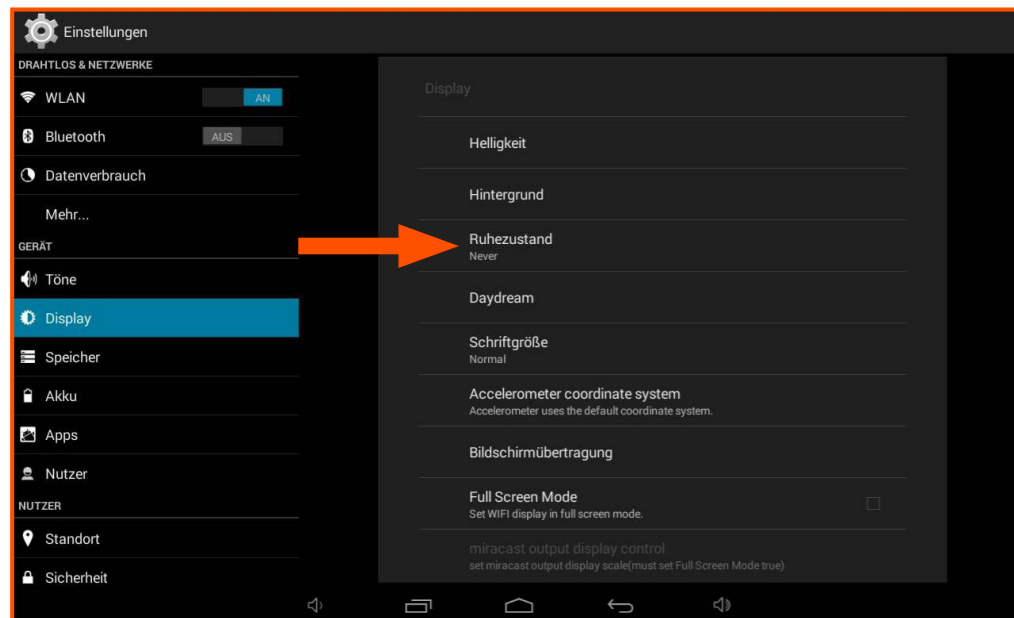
Einstellungen

DRAHTLOS & NETZWERKE

WLAN AN

Bluetooth AUS

Datenverbrauch

Mehr...

GERÄT

Töne

Display

Speicher

Akku

Apps

Nutzer

NUTZER

Standort

Sicherheit

Display

Helligkeit

Hintergrund

Ruhezustand
Never

Daydream

Schriftgröße
Normal

Accelerometer coordinate system
Accelerometer uses the default coordinate system.

Bildschirmübertragung

Full Screen Mode
Set WIFI display in full screen mode.

miracast output display control
set miracast output display scale(must set Full Screen Mode true)